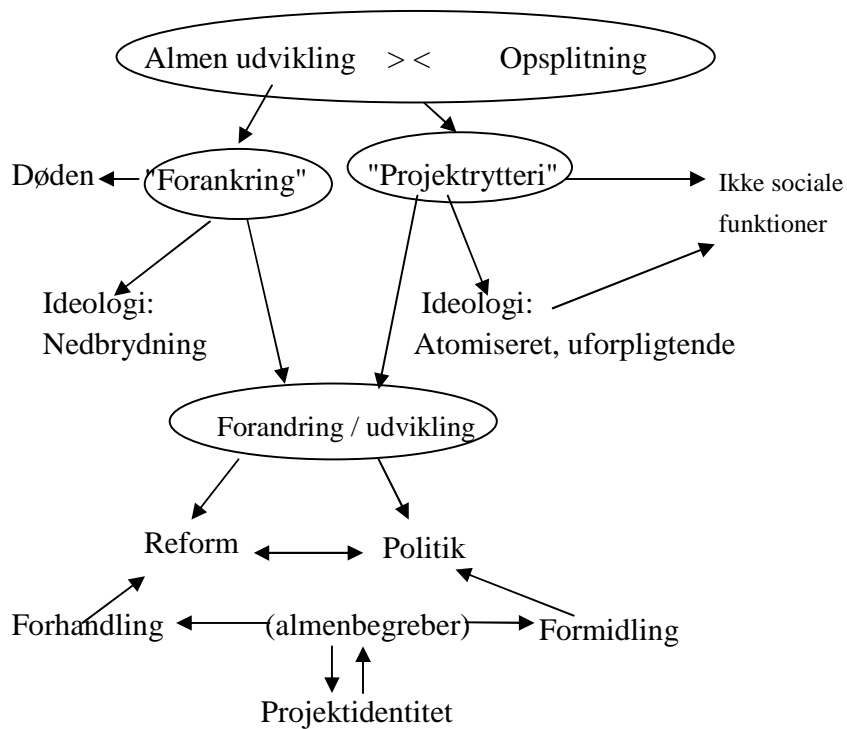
Almen udvikling >< Opsplitning

Døden

"Forankring"

"Projektrytteri"

Ikke sociale funktioner

Ideologi: Nedbrydning

Ideologi: Atomiseret, uforpligtende

Forandring / udvikling

Reform

Politik

Forhandling

(almenbegreber)

Formidling

Projektidentitet